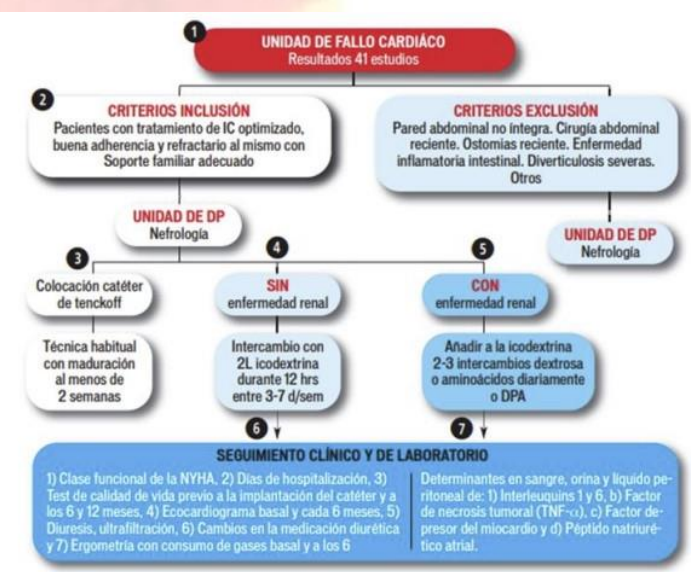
1

UNIDAD DE FALLO CARDÍACO
Resultados 41 estudios

2

CRITERIOS INCLUSIÓN
Pacientes con tratamiento de IC optimizado, buena adherencia y refractario al mismo con Soporte familiar adecuado

CRITERIOS EXCLUSIÓN
Pared abdominal no integra. Cirugía abdominal reciente. Ostomias reciente. Enfermedad inflamatoria intestinal. Diverticulosis severas. Otros

UNIDAD DE DP
Nefrología

UNIDAD DE DP
Nefrología

3

Colocación catéter de tenckoff

Técnica habitual con maduración al menos de 2 semanas

4

SIN
enfermedad renal

Intercambio con 2L icodextrina durante 12 hrs entre 3-7 d/sem

5

CON
enfermedad renal

Añadir a la icodextrina 2-3 intercambios dextrosa o aminoácidos diariamente o DPA

6

7

SEGUIMIENTO CLÍNICO Y DE LABORATORIO

1) Clase funcional de la NYHA, 2) Días de hospitalización, 3) Test de calidad de vida previo a la implantación del catéter y a los 6 y 12 meses, 4) Ecocardiograma basal y cada 6 meses, 5) Diuresis, ultrafiltración, 6) Cambios en la medicación diurética y 7) Ergometría con consumo de gases basal y a los 6

Determinantes en sangre, orina y liquido peritoneal de: 1) Interleuquins 1 y 6, b) Factor de necrosis tumoral (TNF-$\alpha$), c) Factor depresor del miocardio y d) Péptido natriurético atrial.